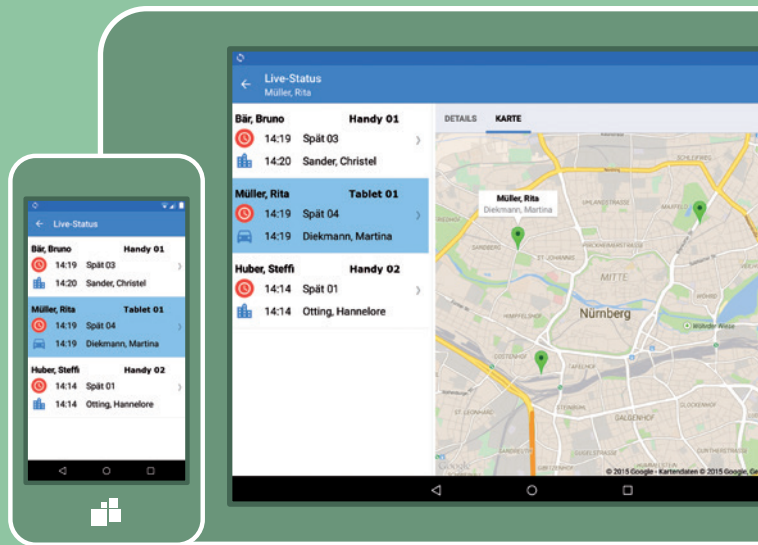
Live-Status

Bär, Bruno Handy 01
14:19 Spät 03
14:20 Sander, Christel

Müller, Rita Tablet 01
14:19 Spät 04
14:19 Diekmann, Martina

Huber, Steffi Handy 02
14:14 Spät 01
14:14 Otting, Hannelore

Live-Status
Müller, Rita

Bär, Bruno Handy 01
14:19 Spät 03
14:20 Sander, Christel

Müller, Rita Tablet 01
14:19 Spät 04
14:19 Diekmann, Martina

Huber, Steffi Handy 02
14:14 Spät 01
14:14 Otting, Hannelore

DETAILS KARTE

Müller, Rita
Diekmann, Martina

MITTE
Nürnberg
ST. JOHANNIS
GOSTENHOF
GALGENHOF
GLOCKENHOF
ST. LEONHARD
Wöhrder Wiese

© 2015 Google · Kartendaten © 2015 Google, Ge